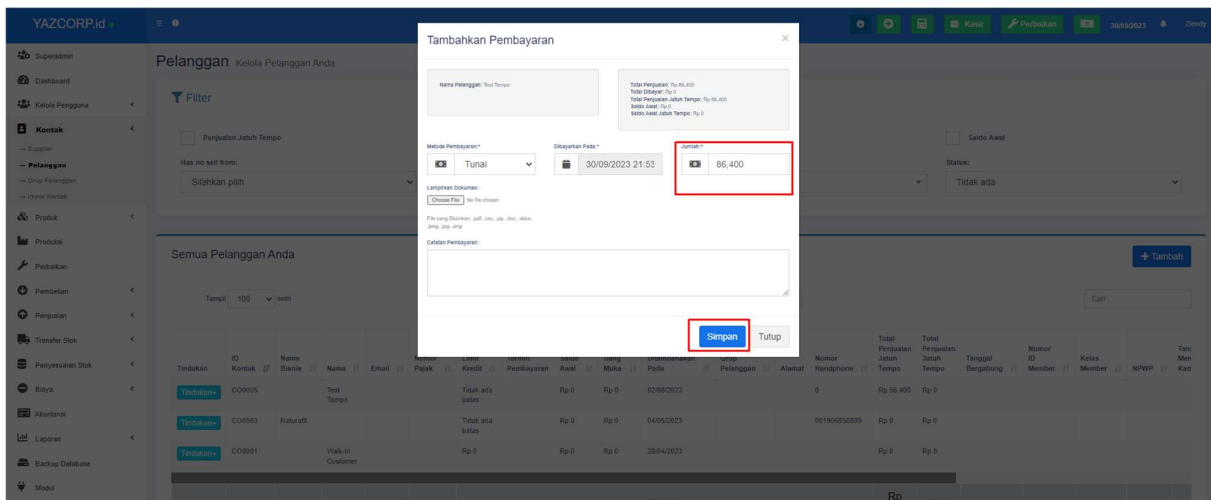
YAZCORP.id

Kasir Perbaikan 30/09/2023 Ziendy

Superadmin
Dashboard
Kelola Pengguna
Kontak
→ Supplier
→ Pelanggan
→ Grup Pelanggan
→ Impor Kontak
Produk
Produksi
Perbaikan
Pembelian
Penjualan
Transfer Stok
Penyesuaian Stok
Biaya
Akuntansi
Laporan
Backup Database
Modul

Pelanggan Kelola Pelanggan Anda

Filter

Penjualan Jatuh Tempo

Has no sell from:
Silahkan pilih

Saldo Awal

Status:
Tidak ada

Semua Pelanggan Anda

+ Tambah

Tampil 100 entri

Cari ...

| Tindakan | ID Kontak | Nama Bisnis | Nama | Email | Nomor Pajak | Limit Kredit | Termin Pembayaran | Saldo Awal | Uang Muka | Ditambahkan Pada | Grup Pelanggan | Alamat | Nomor Handphone | Total Penjualan Jatuh Tempo | Total Penjualan Jatuh Tempo | Tanggal Bergabung | Nomor ID Member | Kelas Member | NPWP | Tan Mei Kad |
|---|---|---|---|---|---|---|---|---|---|---|---|---|---|---|---|---|---|---|---|---|
| Tindakan | CO0005 | | Test Tempo | | | Tidak ada batas | | Rp 0 | Rp 0 | 02/08/2023 | | | 0 | Rp 56.400 | Rp 0 | | | | | |
| Tindakan | CO0003 | Naturafit | | | | Tidak ada batas | | Rp 0 | Rp 0 | 04/05/2023 | | | 081966850839 | Rp 0 | Rp 0 | | | | | |
| Tindakan | CO0001 | | Walk-In Customer | | | Rp 0 | | Rp 0 | Rp 0 | 28/04/2023 | | | | Rp 0 | Rp 0 | | | | | |

Rp

Tambahkan Pembayaran

Nama Pelanggan: Test Tempo

Total Penjualan: Rp 86,400
Total Dibayar: Rp 0
Total Penjualan Jatuh Tempo: Rp 86,400
Saldo Awal: Rp 0
Saldo Awal Jatuh Tempo: Rp 0

Metode Pembayaran:*
Tunai

Dibayarkan Pada:*
30/09/2023 21:53

Jumlah:*
86,400

Lampirkan Dokumen:
Choose File No file chosen

File yang Diizinkan: .pdf, .csv, .zip, .doc, .docx, .jpeg, .jpg, .png

Catatan Pembayaran:

Simpan Tutup